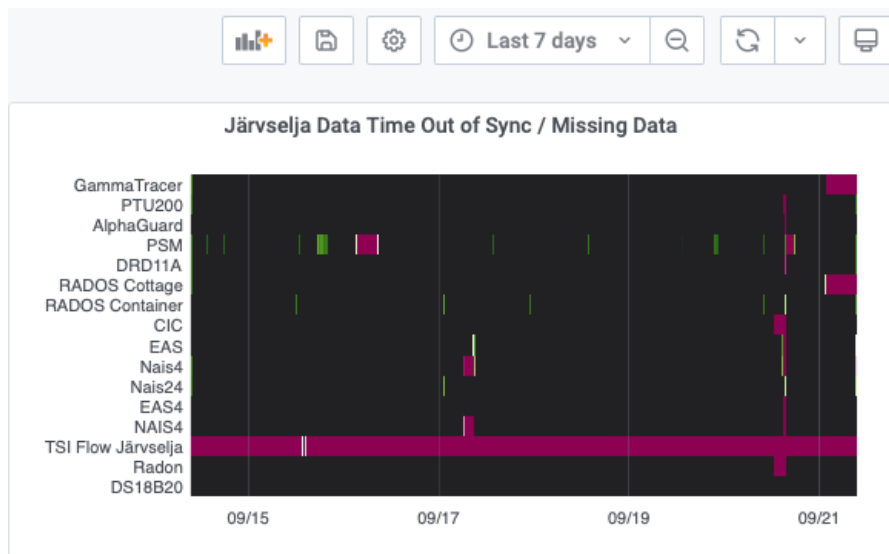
Last 7 days

Järvselja Data Time Out of Sync / Missing Data

GammaTracer
PTU200
AlphaGuard
PSM
DRD11A
RADOS Cottage
RADOS Container
CIC
EAS
Nais4
Nais24
EAS4
NAIS4
TSI Flow Järvselja
Radon
DS18B20

09/15
09/17
09/19
09/21